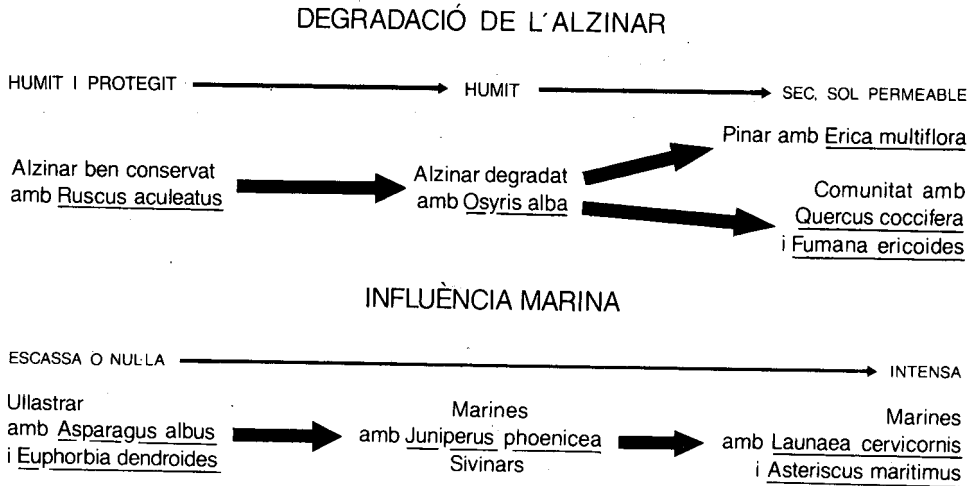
DEGRADACIÓ DE L'ALZINAR

HUMIT I PROTEGIT → HUMIT → SEC, SOL PERMEABLE

Alzinar ben conservat amb Ruscus aculeatus

Alzinar degradat amb Osyris alba

Pinar amb Erica multiflora

Comunitat amb Quercus coccifera i Fumana ericoides

INFLUÈNCIA MARINA

ESCASSA O NUL·LA → INTENSA

Ullastrar amb Asparagus albus i Euphorbia dendroides

Marines amb Juniperus phoenicea Sivinars

Marines amb Launaea cervicornis i Asteriscus maritimus